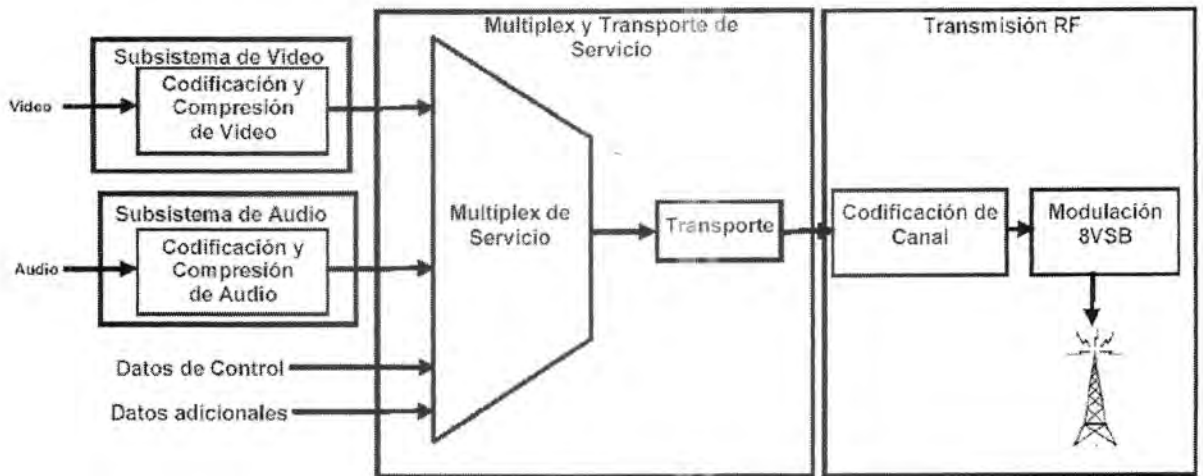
Subsistema de Video

Video

Codificación y Compresión de Video

Subsistema de Audio

Audio

Codificación y Compresión de Audio

Datos de Control

Datos adicionales

Multiplex y Transporte de Servicio

Multiplex de Servicio

Transporte

Transmisión RF

Codificación de Canal

Modulación 8VSB